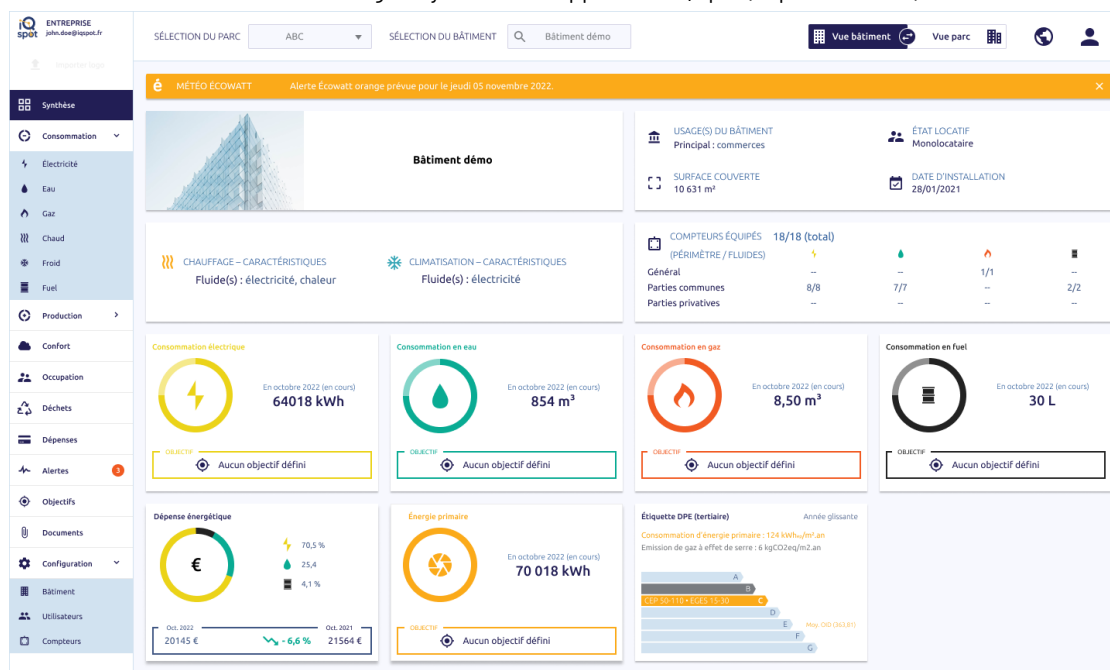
iQ spot
ENTREPRISE
john.doe@iqspot.fr

Importer logo

Synthèse
Consommation
Électricité
Eau
Gaz
Chaud
Froid
Fuel
Production
Confort
Occupation
Déchets
Dépenses
Alertes 3
Objectifs
Documents
Configuration
Bâtiment
Utilisateurs
Compteurs

SÉLECTION DU PARC ABC
SÉLECTION DU BÂTIMENT Bâtiment démo
Vue bâtiment
Vue parc

MÉTÉO ÉCOWATT Alerte Ecowatt orange prévue pour le jeudi 05 novembre 2022.

Bâtiment démo

USAGE(S) DU BÂTIMENT
Principal : commerces
ÉTAT LOCATIF
Monolocataire
SURFACE COUVERTE
10 631 m²
DATE D'INSTALLATION
28/01/2021

CHAUFFAGE – CARACTÉRISTIQUES
Fluide(s) : électricité, chaleur
CLIMATISATION – CARACTÉRISTIQUES
Fluide(s) : électricité

COMPTEURS ÉQUIPÉS (PÉRIMÈTRE / FLUIDES) 18/18 (total)

| | | | | |
|---|---|---|---|---|
| Général | -- | -- | 1/1 | -- |
| Parties communes | 8/8 | 7/7 | -- | 2/2 |
| Parties privatives | -- | -- | -- | -- |

Consommation électrique
En octobre 2022 (en cours)
64018 kWh
OBJECTIF
Aucun objectif défini

Consommation en eau
En octobre 2022 (en cours)
854 m³
OBJECTIF
Aucun objectif défini

Consommation en gaz
En octobre 2022 (en cours)
8,50 m³
OBJECTIF
Aucun objectif défini

Consommation en fuel
En octobre 2022 (en cours)
30 L
OBJECTIF
Aucun objectif défini

Dépense énergétique
€
70,5 %
25,4
4,1 %
Oct. 2022
20145 €
- 6,6 %
Oct. 2021
21564 €

Énergie primaire
En octobre 2022 (en cours)
70 018 kWh
OBJECTIF
Aucun objectif défini

Étiquette DPE (tertiaire)
Année glissante
Consommation d'énergie primaire : 124 kWhₑₚ/m².an
Emission de gaz à effet de serre : 6 kgCO2eq/m².an
A
B
CEP 50-110 • EGES 15-30 C
D
E
Moy. OID (363.81)
F
G